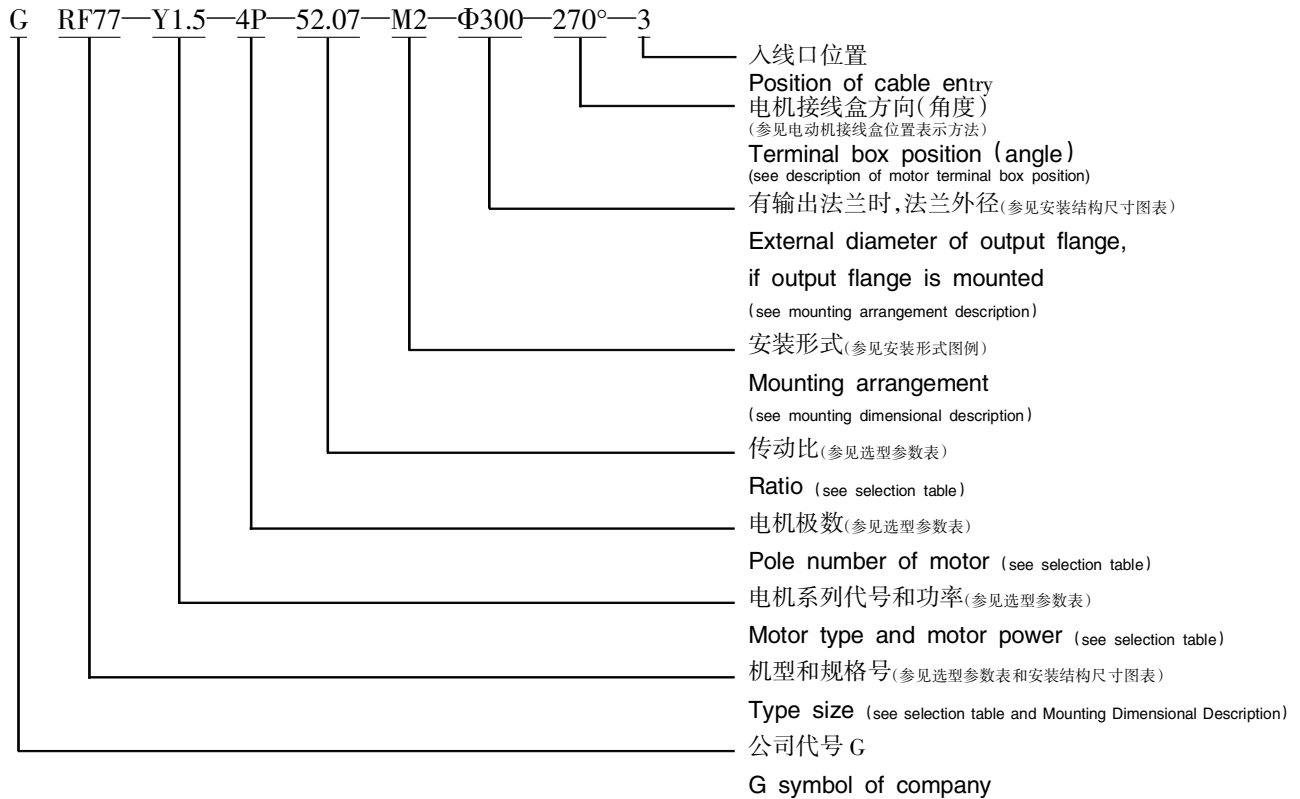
G RF77—Y1.5—4P—52.07—M2—Φ300—270°—3

入线口位置

Position of cable entry

电机接线盒方向(角度)

(参见电动机接线盒位置表示方法)

Terminal box position (angle)

(see description of motor terminal box position)

有输出法兰时,法兰外径(参见安装结构尺寸图表)

External diameter of output flange,

if output flange is mounted

(see mounting arrangement description)

安装形式(参见安装形式图例)

Mounting arrangement

(see mounting dimensional description)

传动比(参见选型参数表)

Ratio (see selection table)

电机极数(参见选型参数表)

Pole number of motor (see selection table)

电机系列代号和功率(参见选型参数表)

Motor type and motor power (see selection table)

机型和规格号(参见选型参数表和安装结构尺寸图表)

Type size (see selection table and Mounting Dimensional Description)

公司代号 G

G symbol of company